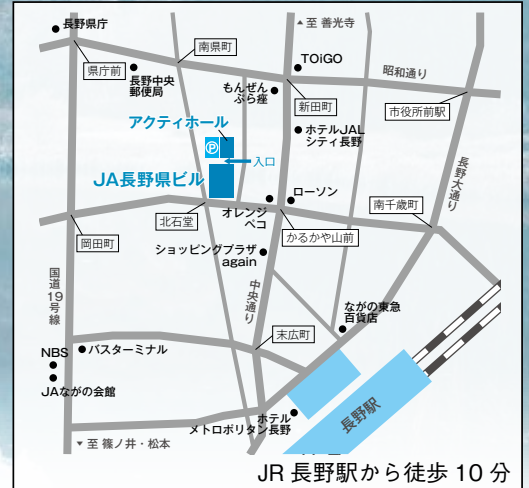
長野県庁
▲至 善光寺
南県町
TOiGO
昭和通り
県庁前
長野中央郵便局
もんぜんぷら座
新田町
市役所前駅
アクティホール
Ⓟ
入口
ホテルJALシティ長野
長野大通り
JA長野県ビル
ローソン
南千歳町
北石堂
オレンジペコ
かるかや山前
岡田町
ショッピングプラザagain
国道19号線
中央通り
ながの東急百貨店
末広町
NBS
バスターミナル
JAながの会館
長野駅
ホテルメトロポリタン長野
▼至 篠ノ井・松本
JR 長野駅から徒歩 10 分